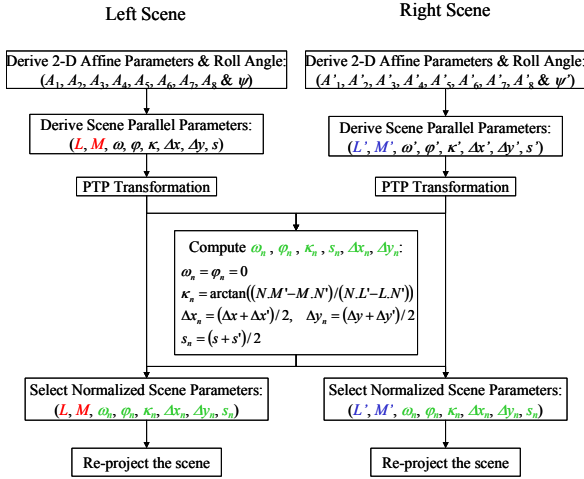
Left Scene

Right Scene

Derive 2-D Affine Parameters & Roll Angle: $(A_1, A_2, A_3, A_4, A_5, A_6, A_7, A_8$ & $\psi)$

Derive 2-D Affine Parameters & Roll Angle: $(A'_1, A'_2, A'_3, A'_4, A'_5, A'_6, A'_7, A'_8$ & $\psi')$

Derive Scene Parallel Parameters: $(L, M, \omega, \varphi, \kappa, \Delta x, \Delta y, s)$

Derive Scene Parallel Parameters: $(L', M', \omega', \varphi', \kappa', \Delta x', \Delta y', s')$

PTP Transformation

PTP Transformation

Compute $\omega_n$, $\varphi_n$, $\kappa_n$, $s_n$, $\Delta x_n$, $\Delta y_n$:
$\omega_n = \varphi_n = 0$
$\kappa_n = \arctan((N.M' - M.N')/(N.L' - L.N'))$
$\Delta x_n = (\Delta x + \Delta x')/2, \quad \Delta y_n = (\Delta y + \Delta y')/2$
$s_n = (s + s')/2$

Select Normalized Scene Parameters: $(L, M, \omega_n, \varphi_n, \kappa_n, \Delta x_n, \Delta y_n, s_n)$

Select Normalized Scene Parameters: $(L', M', \omega_n, \varphi_n, \kappa_n, \Delta x_n, \Delta y_n, s_n)$

Re-project the scene

Re-project the scene